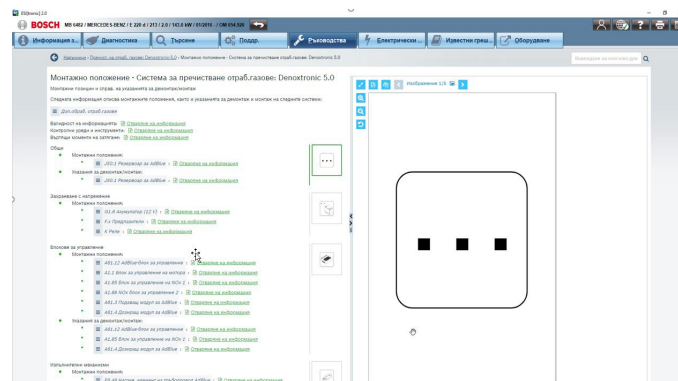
ESI[tronic] 2.0

BOSCH MB 6452 / MERCEDES-BENZ / E 220 d / 213 / 2.0 / 143.0 kW / 01/2016... / OM 654.920

Информация з... | Диагностика | Търсене | Подар. | Ръководства | Електрически... | Известни греш... | Оборудване

Въведете на номер на документ

Навигация > Монтажно положение > Система за пречистване отраб. газове: Denoxtronic 5.0 > Монтажно положение - Система за пречистване отраб.газове: Denoxtronic 5.0

Монтажно положение - Система за пречистване отраб.газове: Denoxtronic 5.0

Монтажни позиции и справ. на указанията за демонтаж/монтаж

Следната информация описва монтажните положения, както и указанията за демонтаж и монтаж на следните системи:

Доп.обраб. отраб.газове

Валидност на информацията: Отваряне на информация
Контролни уреди и инструменти: Отваряне на информация
Въртящи моменти на затягане: Отваряне на информация

Общи
Монтажни положения:
J20.1 Резервоар за AdBlue › Отваряне на информация
Указания за демонтаж/монтаж:
J20.1 Резервоар за AdBlue › Отваряне на информация

Захранване с напрежение
Монтажни положения:
G1.8 Акумулатор (12 V) › Отваряне на информация
F.x Предпазители › Отваряне на информация
K Реле › Отваряне на информация

Блокове за управление
Монтажни положения:
A41.12 AdBlue-блок за управление › Отваряне на информация
A1.1 Блок за управление на мотора › Отваряне на информация
A1.85 Блок за управление на NOx 1 › Отваряне на информация
A1.86 NOx Блок за управление 2 › Отваряне на информация
A41.3 Подаващ модул за AdBlue › Отваряне на информация
A41.4 Дозиращ модул за AdBlue › Отваряне на информация
Указания за демонтаж/монтаж:
A41.12 AdBlue-блок за управление › Отваряне на информация
A1.85 Блок за управление на NOx 1 › Отваряне на информация
A41.4 Дозиращ модул за AdBlue › Отваряне на информация

Изпълнителни механизми
Монтажни положения:
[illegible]

Изображение 1/6